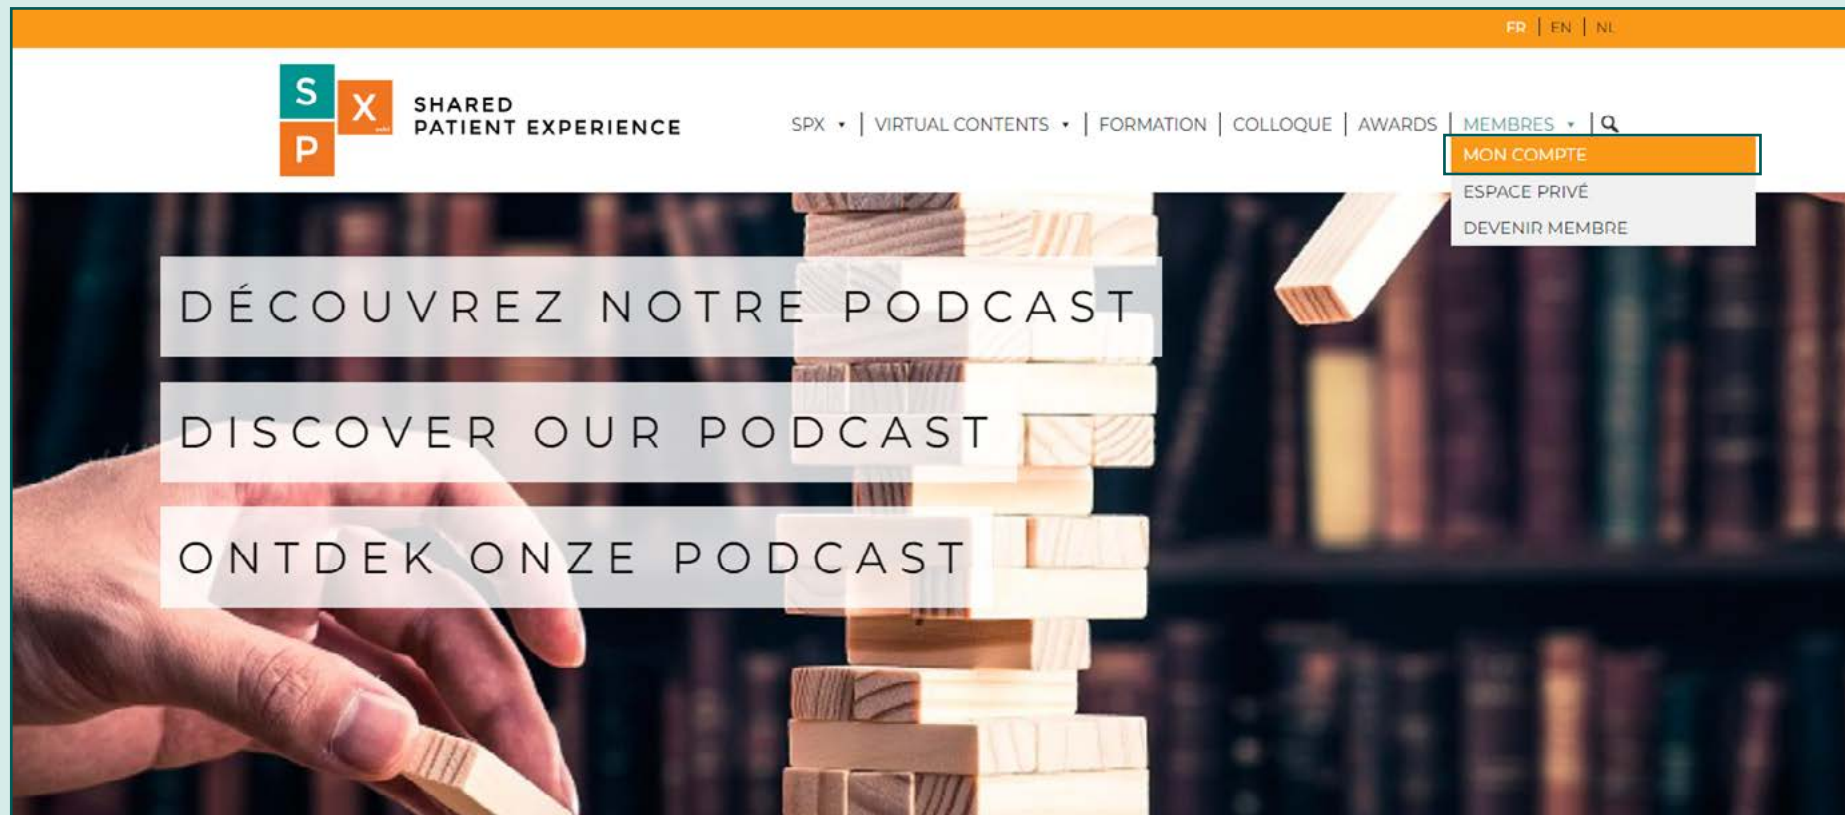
FR | EN | NL

S X P

SHARED PATIENT EXPERIENCE

SPX | VIRTUAL CONTENTS | FORMATION | COLLOQUE | AWARDS | MEMBRES

MON COMPTE
ESPACE PRIVÉ
DEVENIR MEMBRE

DÉCOUVREZ NOTRE PODCAST

DISCOVER OUR PODCAST

ONTDEK ONZE PODCAST